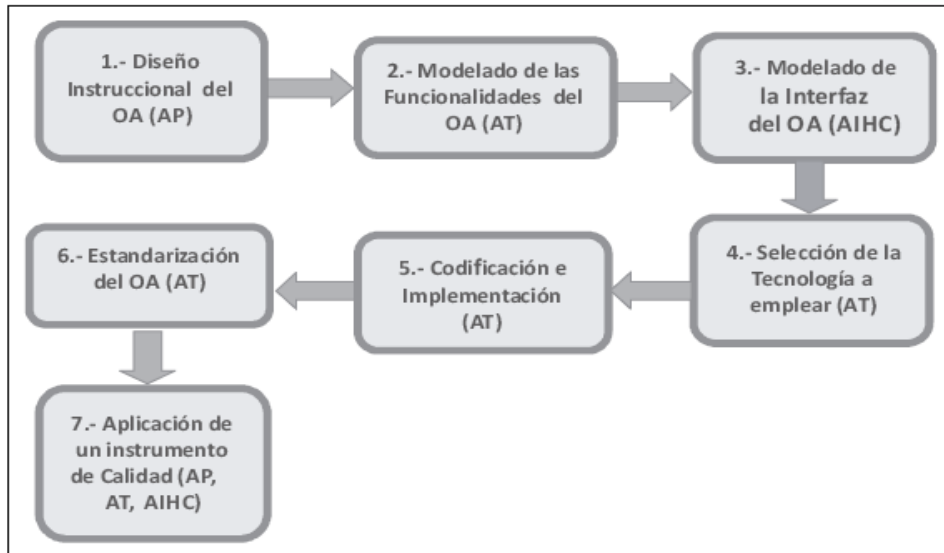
1.- Diseño Instruccional del OA (AP)

2.- Modelado de las Funcionalidades del OA (AT)

3.- Modelado de la Interfaz del OA (AIHC)

4.- Selección de la Tecnología a emplear (AT)

5.- Codificación e Implementación (AT)

6.- Estandarización del OA (AT)

7.- Aplicación de un instrumento de Calidad (AP, AT, AIHC)